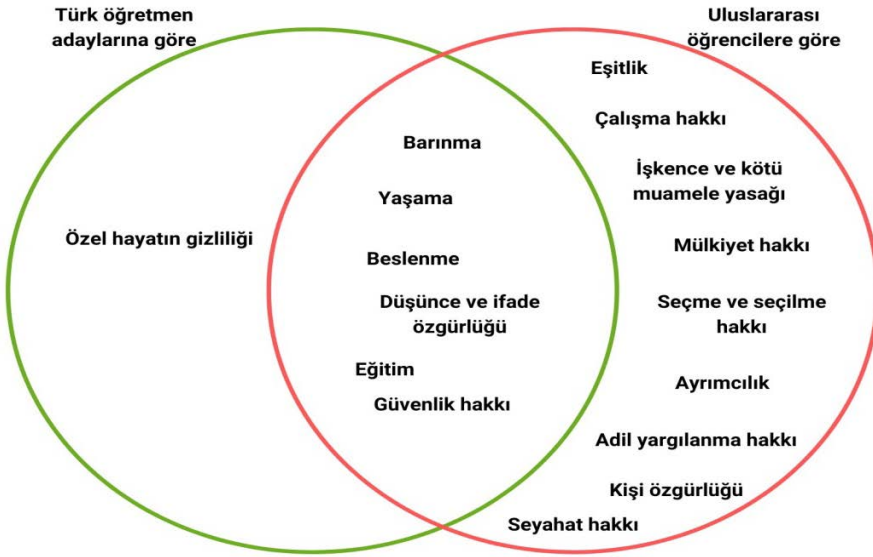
Türk öğretmen adaylarına göre

Uluslararası öğrencilere göre

Eşitlik

Çalışma hakkı

Barınma

İşkence ve kötü muamele yasağı

Yaşama

Özel hayatın gizliliği

Mülkiyet hakkı

Beslenme

Düşünce ve ifade özgürlüğü

Seçme ve seçilme hakkı

Eğitim

Ayrımcılık

Güvenlik hakkı

Adil yargılanma hakkı

Kişi özgürlüğü

Seyahat hakkı